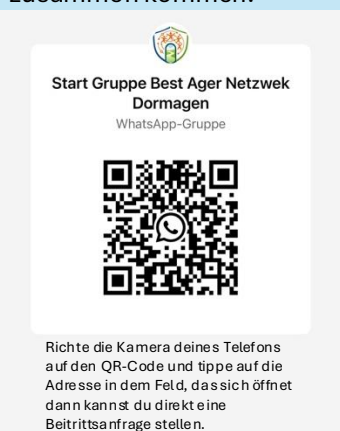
zusammen kommen.

Start Gruppe Best Ager Netzwek Dormagen
WhatsApp-Gruppe

Richte die Kamera deines Telefons auf den QR-Code und tippe auf die Adresse in dem Feld, das sich öffnet dann kannst du direkt eine Beitrittsanfrage stellen.